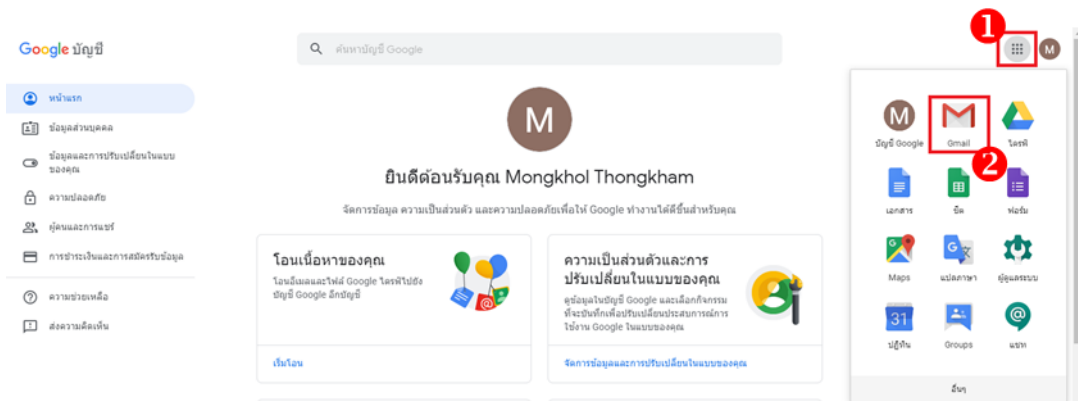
Google บัญชี

ค้นหาบัญชี Google

หน้าแรก
ข้อมูลส่วนบุคคล
ข้อมูลและการปรับเปลี่ยนในแบบของคุณ
ความปลอดภัย
ผู้คนและการแชร์
การชำระเงินและการสมัครรับข้อมูล
ความช่วยเหลือ
ส่งความคิดเห็น

M

ยินดีต้อนรับคุณ Mongkhol Thongkham

จัดการข้อมูล ความเป็นส่วนตัว และความปลอดภัยเพื่อให้ Google ทำงานได้ดีขึ้นสำหรับคุณ

โอนเนื้อหาของคุณ
โอนอีเมลและไฟล์ Google ไดรฟ์ไปยังบัญชี Google อีกบัญชี

เริ่มโอน

ความเป็นส่วนตัวและการปรับเปลี่ยนในแบบของคุณ
ดูข้อมูลในบัญชี Google และเลือกกิจกรรมที่จะบันทึกเพื่อปรับเปลี่ยนประสบการณ์การใช้งาน Google ในแบบของคุณ

จัดการข้อมูลและการปรับเปลี่ยนในแบบของคุณ

1
M
2

บัญชี Google
Gmail
ไดรฟ์
เอกสาร
ชีต
ฟอร์ม
Maps
แปลภาษา
ผู้ดูแลระบบ
31
ปฏิทิน
Groups
แชท
อื่นๆ